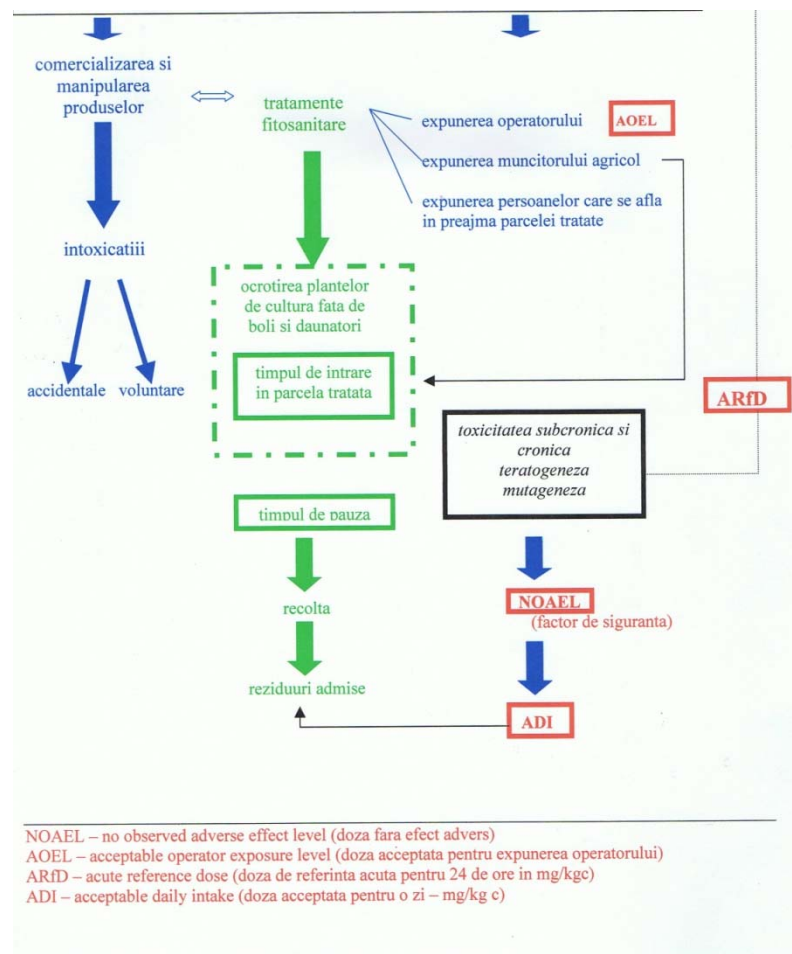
comercializarea si manipularea produselor

tratamente fitosanitare

expunerea operatorului

AOEL

expunerea muncitorului agricol

expunerea persoanelor care se afla in preajma parcelei tratate

intoxicatiii

ocrotirea plantelor de cultura fata de boli si daunatori

timpul de intrare in parcela tratata

accidentale

voluntare

ARfD

toxicitatea subcronica si cronica teratogeneza mutageneza

timpul de pauza

recolta

NOAEL

(factor de siguranta)

reziduuri admise

ADI

NOAEL – no observed adverse effect level (doza fara efect advers)
AOEL – acceptable operator exposure level (doza acceptata pentru expunerea operatorului)
ARfD – acute reference dose (doza de referinta acuta pentru 24 de ore in mg/kgc)
ADI – acceptable daily intake (doza acceptata pentru o zi – mg/kg c)